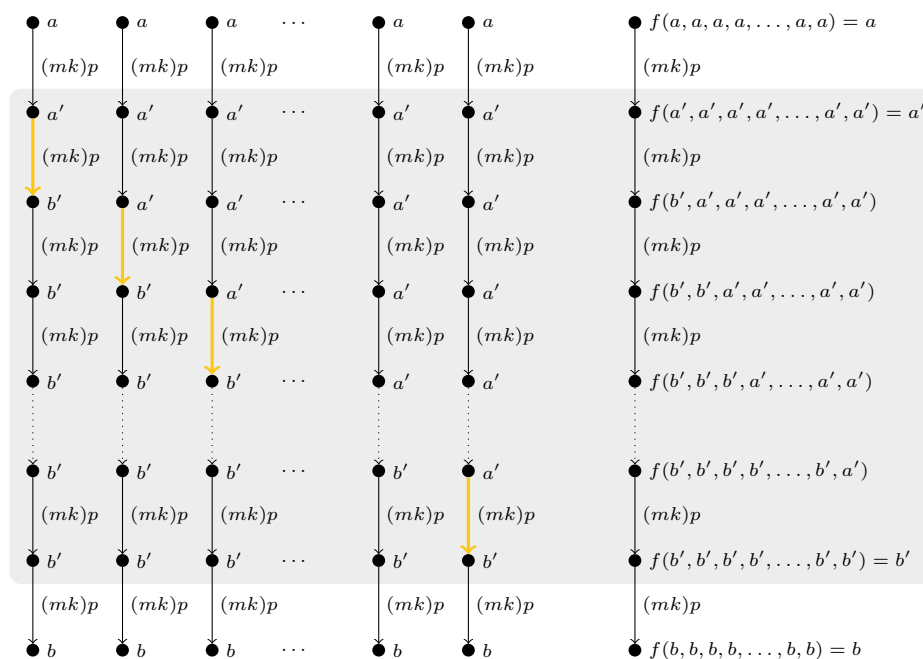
$a$ $a$ $a$ $\cdots$ $a$ $a$ $f(a,a,a,a,\ldots,a,a)=a$

$(mk)p$ $(mk)p$ $(mk)p$ $(mk)p$ $(mk)p$ $(mk)p$

$a'$ $a'$ $a'$ $\cdots$ $a'$ $a'$ $f(a',a',a',a',\ldots,a',a')=a'$

$(mk)p$ $(mk)p$ $(mk)p$ $(mk)p$ $(mk)p$ $(mk)p$

$b'$ $a'$ $a'$ $\cdots$ $a'$ $a'$ $f(b',a',a',a',\ldots,a',a')$

$(mk)p$ $(mk)p$ $(mk)p$ $(mk)p$ $(mk)p$ $(mk)p$

$b'$ $b'$ $a'$ $\cdots$ $a'$ $a'$ $f(b',b',a',a',\ldots,a',a')$

$(mk)p$ $(mk)p$ $(mk)p$ $(mk)p$ $(mk)p$ $(mk)p$

$b'$ $b'$ $b'$ $\cdots$ $a'$ $a'$ $f(b',b',b',a',\ldots,a',a')$

$b'$ $b'$ $b'$ $\cdots$ $b'$ $a'$ $f(b',b',b',b',\ldots,b',a')$

$(mk)p$ $(mk)p$ $(mk)p$ $(mk)p$ $(mk)p$ $(mk)p$

$b'$ $b'$ $b'$ $\cdots$ $b'$ $b'$ $f(b',b',b',b',\ldots,b',b')=b'$

$(mk)p$ $(mk)p$ $(mk)p$ $(mk)p$ $(mk)p$ $(mk)p$

$b$ $b$ $b$ $\cdots$ $b$ $b$ $f(b,b,b,b,\ldots,b,b)=b$